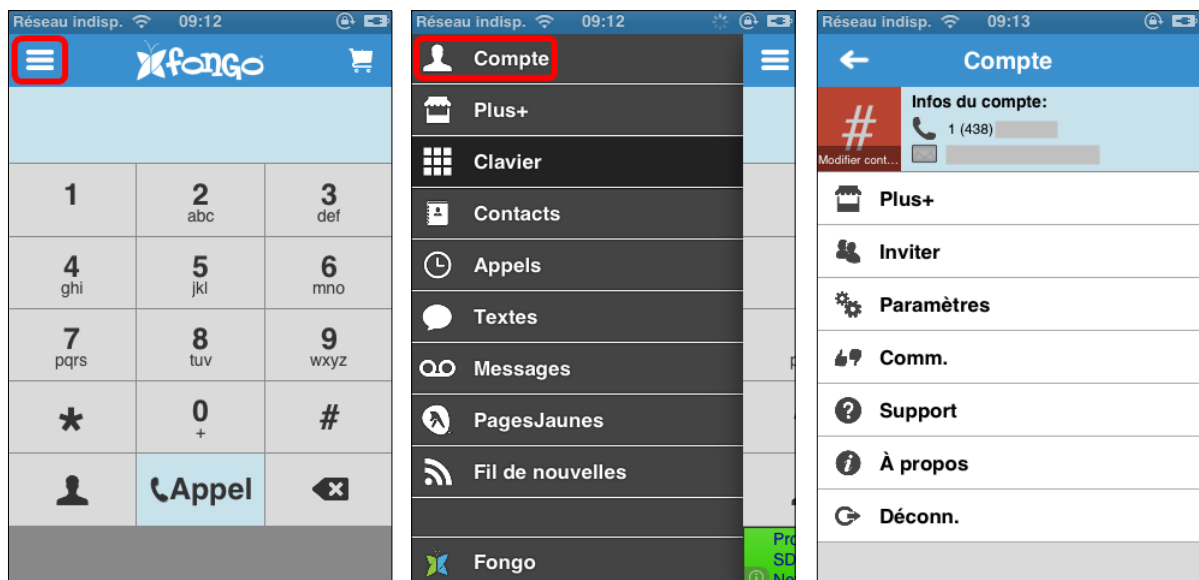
Réseau indisp. 09:12

fongo

| 1 | 2 abc | 3 def |
|---|---|---|
| 4 ghi | 5 jkl | 6 mno |
| 7 pqrs | 8 tuv | 9 wxyz |
| * | 0 + | # |
| | Appel | |

Réseau indisp. 09:12

Compte
Plus+
Clavier
Contacts
Appels
Textes
Messages
PagesJaunes
Fil de nouvelles
Fongo

p

Pro
SD
No

Réseau indisp. 09:13

Compte

#
Modifier cont...

Infos du compte:
1 (438)

Plus+
Inviter
Paramètres
Comm.
Support
À propos
Déconn.